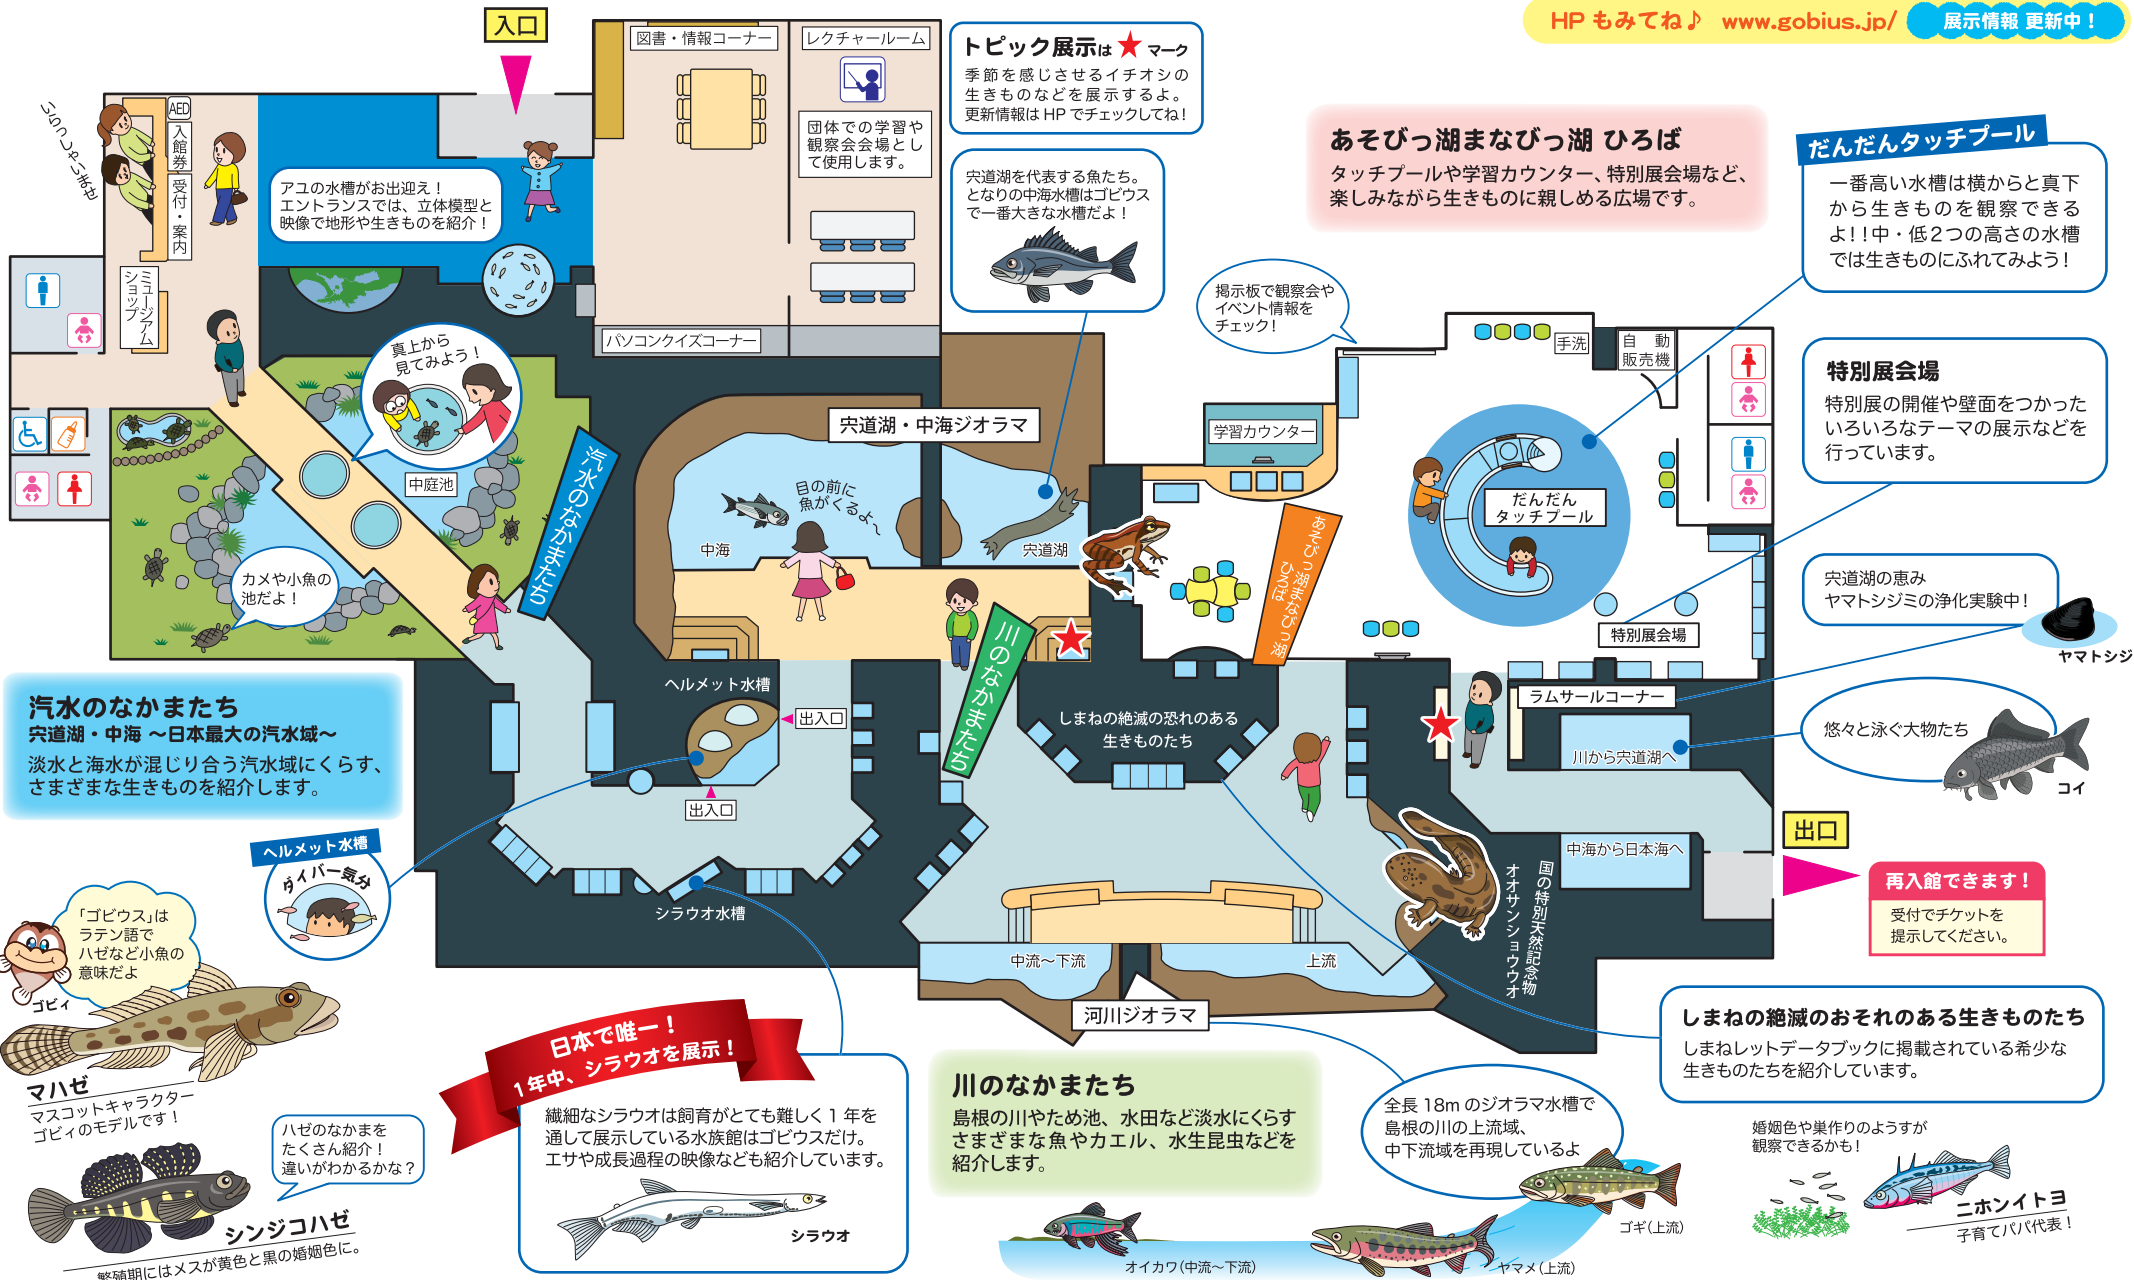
HP もみてね♪ www.gobius.jp/ 展示情報 更新中！

入口

いらっしゃいませ

AED

入館券

受付・案内

ミュージアムショップ

図書・情報コーナー

レクチャールーム

団体での学習や観察会会場として使用します。

パソコンクイズコーナー

トピック展示は★マーク
季節を感じさせるイチオシの生きものなどを展示するよ。更新情報は HP でチェックしてね！

宍道湖を代表する魚たち。となりの中海水槽はゴビウスで一番大きな水槽だよ！

あそびっ湖まなびっ湖 ひろば
タッチプールや学習カウンター、特別展会場など、楽しみながら生きものに親しめる広場です。

だんだんタッチプール
一番高い水槽は横からと真下から生きものを観察できるよ！！中・低２つの高さの水槽では生きものにふれてみよう！

アユの水槽がお出迎え！エントランスでは、立体模型と映像で地形や生きものを紹介！

真上から見てみよう！

中庭池

カメや小魚の池だよ！

汽水のなかまたち

宍道湖・中海ジオラマ

目の前に魚がくるよ〜

中海

宍道湖

掲示板で観察会やイベント情報をチェック！

手洗

自動販売機

学習カウンター

あそびっ湖まなびっ湖ひろば

だんだんタッチプール

特別展会場

特別展会場
特別展の開催や壁面をつかったいろいろなテーマの展示などを行っています。

宍道湖の恵み
ヤマトシジミの浄化実験中！

ヤマトシジミ

ラムサールコーナー

悠々と泳ぐ大物たち

コイ

川から宍道湖へ

川のなかまたち

しまねの絶滅の恐れのある生きものたち

ヘルメット水槽

出入口

出入口

汽水のなかまたち
宍道湖・中海 〜日本最大の汽水域〜
淡水と海水が混じり合う汽水域にくらす、さまざまな生きものを紹介します。

ヘルメット水槽

ダイバー気分

シラウオ水槽

中海から日本海へ

国の特別天然記念物 オオサンショウウオ

出口

再入館できます！
受付でチケットを提示してください。

中流〜下流

上流

河川ジオラマ

「ゴビウス」はラテン語でハゼなど小魚の意味だよ

ゴビィ

マハゼ
マスコットキャラクターゴビィのモデルです！

ハゼのなかまをたくさん紹介！違いがわかるかな？

シンジコハゼ
繁殖期にはメスが黄色と黒の婚姻色に。

日本で唯一！
1年中、シラウオを展示！

繊細なシラウオは飼育がとても難しく１年を通して展示している水族館はゴビウスだけ。エサや成長過程の映像なども紹介しています。

シラウオ

川のなかまたち
島根の川やため池、水田など淡水にくらすさまざまな魚やカエル、水生昆虫などを紹介します。

全長 18m のジオラマ水槽で島根の川の上流域、中下流域を再現しているよ

ゴギ(上流)

オイカワ(中流〜下流)

ヤマメ(上流)

しまねの絶滅のおそれのある生きものたち
しまねレッドデータブックに掲載されている希少な生きものたちを紹介しています。

婚姻色や巣作りのようすが観察できるかも！

ニホンイトヨ
子育てパパ代表！